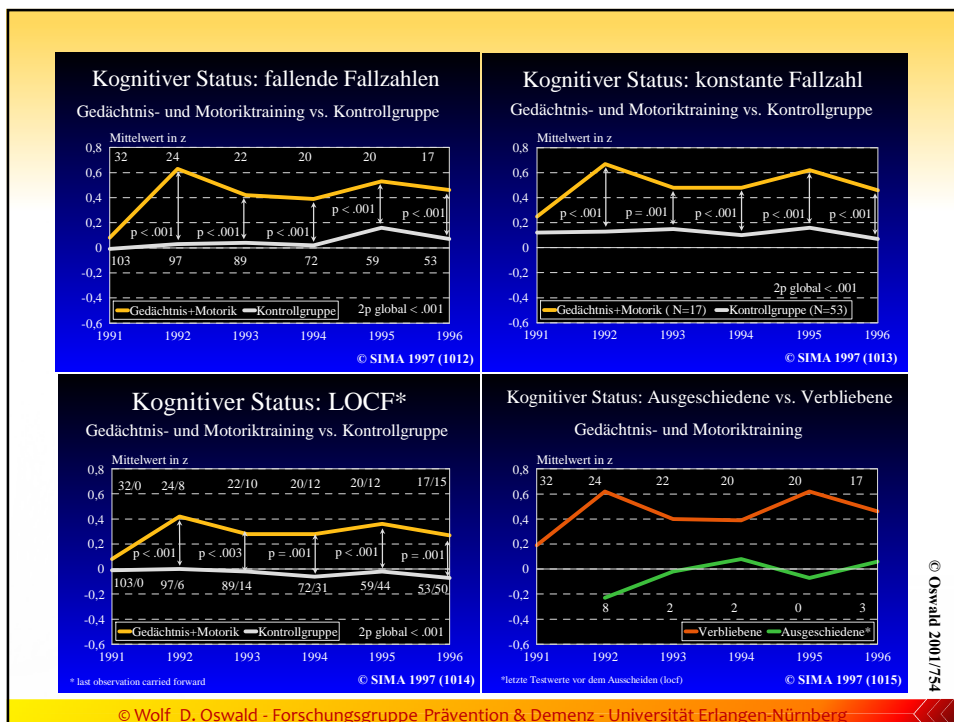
Kognitiver Status: fallende Fallzahlen

Gedächtnis- und Motoriktraining vs. Kontrollgruppe

Mittelwert in z

0,8
0,6
0,4
0,2
0
-0,2
-0,4
-0,6

32 24 22 20 20 17

p < .001 p < .001 p < .001 p < .001 p < .001 p < .001

103 97 89 72 59 53

Gedächtnis+Motorik Kontrollgruppe 2p global < .001

1991 1992 1993 1994 1995 1996

© SIMA 1997 (1012)

Kognitiver Status: konstante Fallzahl

Gedächtnis- und Motoriktraining vs. Kontrollgruppe

Mittelwert in z

0,8
0,6
0,4
0,2
0
-0,2
-0,4
-0,6

p < .001 p = .001 p < .001 p < .001 p < .001 p < .001

2p global < .001

Gedächtnis+Motorik ( N=17) Kontrollgruppe (N=53)

1991 1992 1993 1994 1995 1996

© SIMA 1997 (1013)

Kognitiver Status: LOCF*

Gedächtnis- und Motoriktraining vs. Kontrollgruppe

Mittelwert in z

0,8
0,6
0,4
0,2
0
-0,2
-0,4
-0,6

32/0 24/8 22/10 20/12 20/12 17/15

p < .001 p < .003 p = .001 p < .001 p = .001

103/0 97/6 89/14 72/31 59/44 53/50

Gedächtnis+Motorik Kontrollgruppe 2p global < .001

1991 1992 1993 1994 1995 1996

* last observation carried forward © SIMA 1997 (1014)

Kognitiver Status: Ausgeschiedene vs. Verbliebene

Gedächtnis- und Motoriktraining

Mittelwert in z

0,8
0,6
0,4
0,2
0
-0,2
-0,4
-0,6

32 24 22 20 20 17

8 2 2 0 3

Verbliebene Ausgeschiedene*

1991 1992 1993 1994 1995 1996

*letzte Testwerte vor dem Ausscheiden (locf) © SIMA 1997 (1015)

© Oswald 2001/754

© Wolf D. Oswald - Forschungsgruppe Prävention & Demenz - Universität Erlangen-Nürnberg